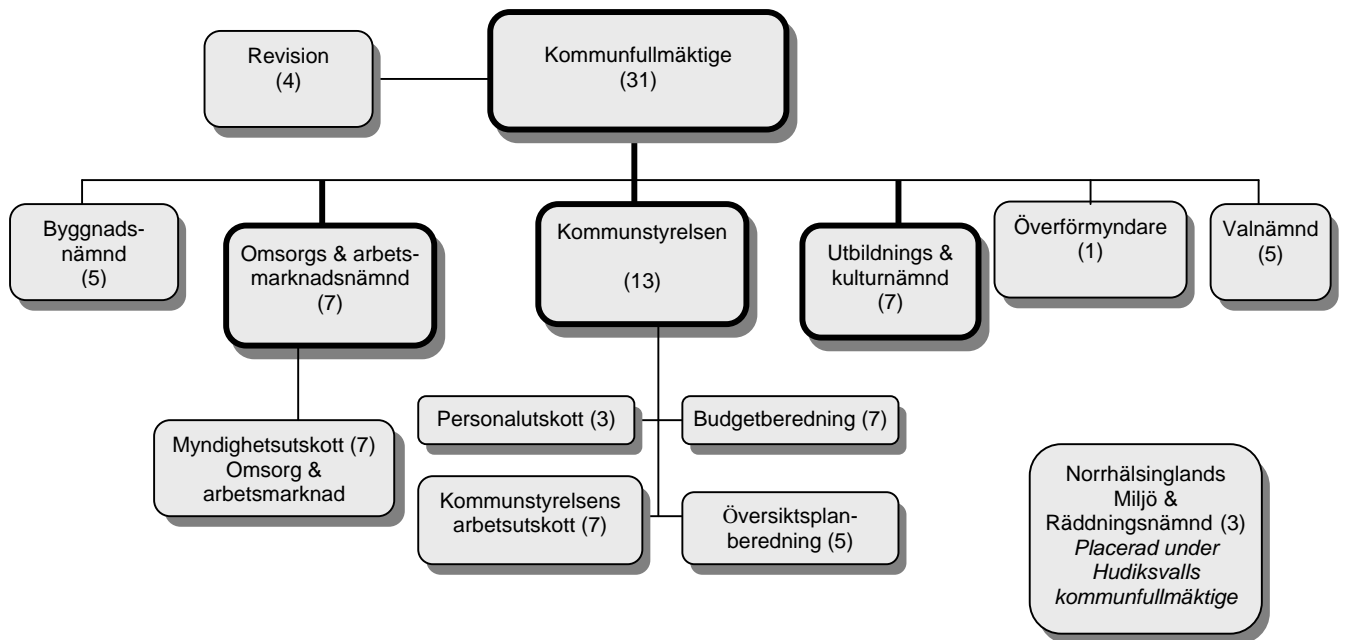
Revision
(4)

Kommunfullmäktige
(31)

Byggnadsnämnd
(5)

Omsorgs & arbetsmarknadsnämnd
(7)

Kommunstyrelsen

(13)

Utbildnings & kulturnämnd
(7)

Överförmyndare
(1)

Valnämnd
(5)

Myndighetsutskott (7)
Omsorg & arbetsmarknad

Personalutskott (3)

Budgetberedning (7)

Kommunstyrelsens arbetsutskott (7)

Översiktsplanberedning (5)

Norrhälsinglands Miljö & Räddningsnämnd (3)
*Placerad under Hudiksvalls kommunfullmäktige*